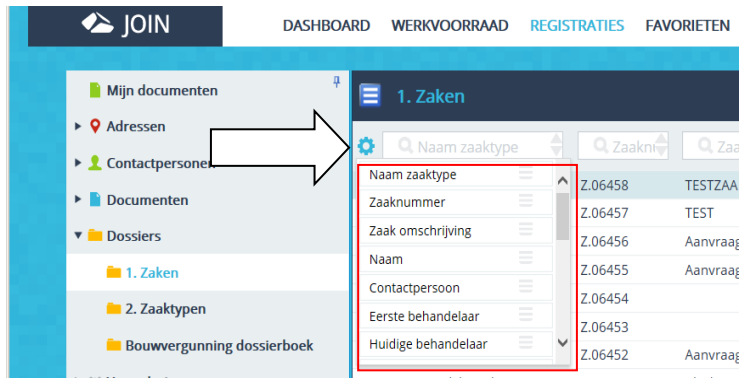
JOIN

DASHBOARD WERKVOORRAAD REGISTRATIES FAVORIETEN

Mijn documenten
Adressen
Contactpersonen
Documenten
Dossiers
1. Zaken
2. Zaaktypen
Bouwvergunning dossierboek

1. Zaken

Naam zaaktype
Zaakn
Za

Naam zaaktype
Zaaknummer
Zaak omschrijving
Naam
Contactpersoon
Eerste behandelaar
Huidige behandelaar

| | |
|---|---|
| Z.06458 | TESTZAA |
| Z.06457 | TEST |
| Z.06456 | Aanvraag |
| Z.06455 | Aanvraag |
| Z.06454 | |
| Z.06453 | |
| Z.06452 | Aanvraag |